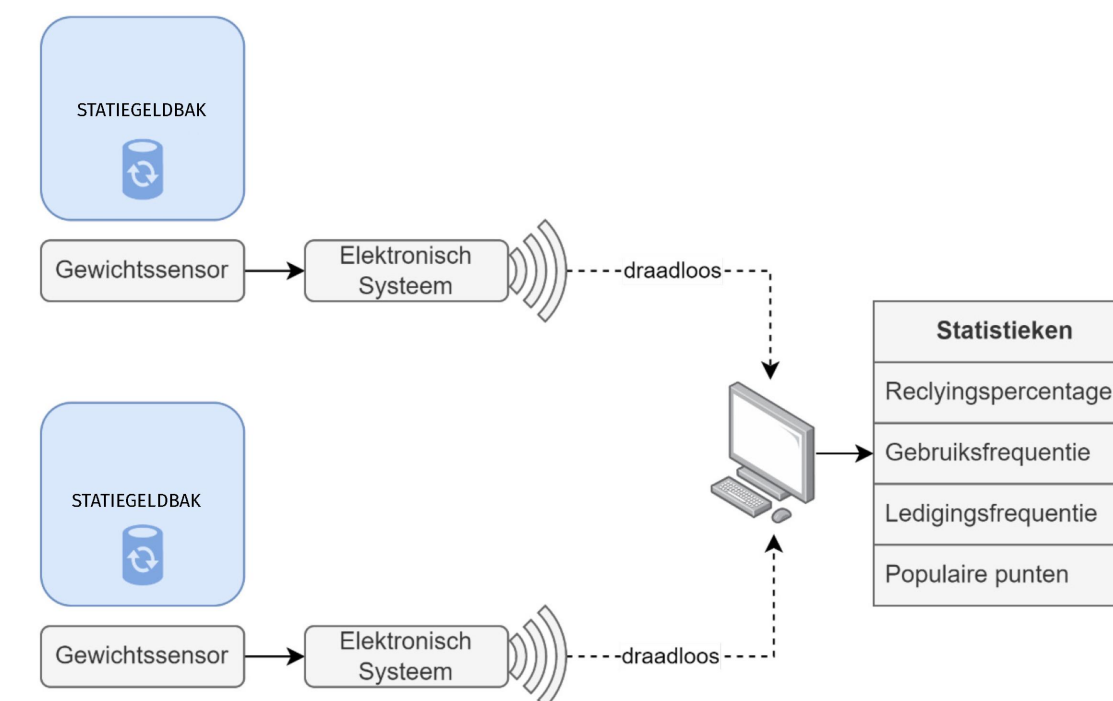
STATIEGELDBAK

Gewichtssensor

Elektronisch Systeem

draadloos

STATIEGELDBAK

Gewichtssensor

Elektronisch Systeem

draadloos

| Statistieken |
|---|
| Reclyingspercentage |
| Gebruiksfrequentie |
| Ledigingsfrequentie |
| Populaire punten |